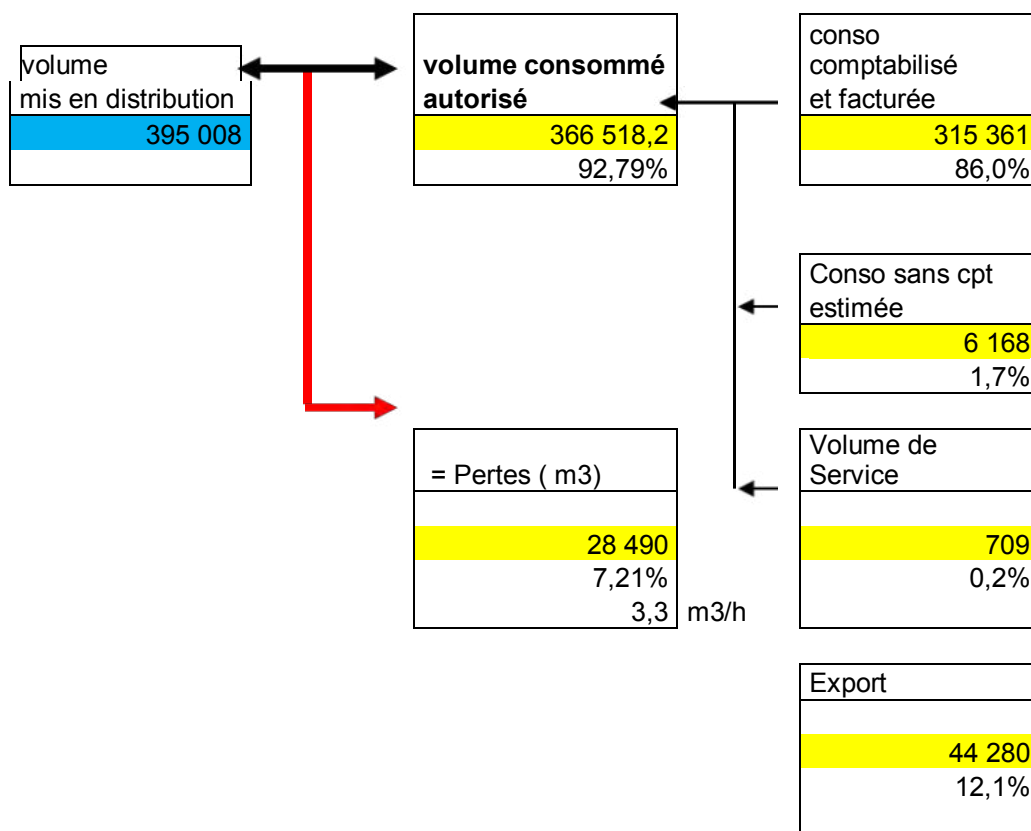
volume
mis en distribution
395 008

volume consommé autorisé
366 518,2
92,79%

conso
comptabilisé
et facturée
315 361
86,0%

Conso sans cpt
estimée
6 168
1,7%

= Pertes ( m3)
28 490
7,21%
3,3 m3/h

Volume de
Service
709
0,2%

Export
44 280
12,1%